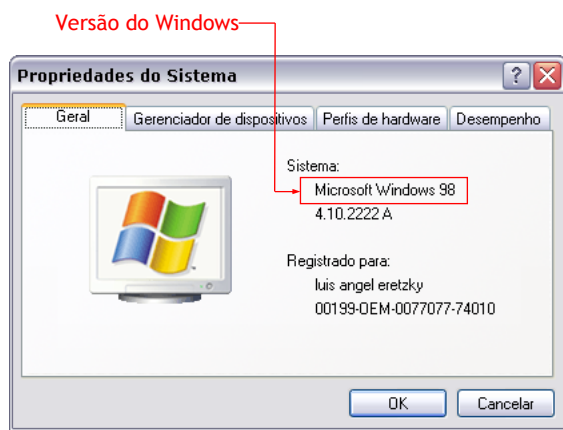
Versão do Windows

Propriedades do Sistema

?

Geral | Gerenciador de dispositivos | Perfis de hardware | Desempenho

Sistema:
Microsoft Windows 98
4.10.2222 A

Registrado para:
luis angel eretzky
00199-OEM-0077077-74010

OK | Cancelar